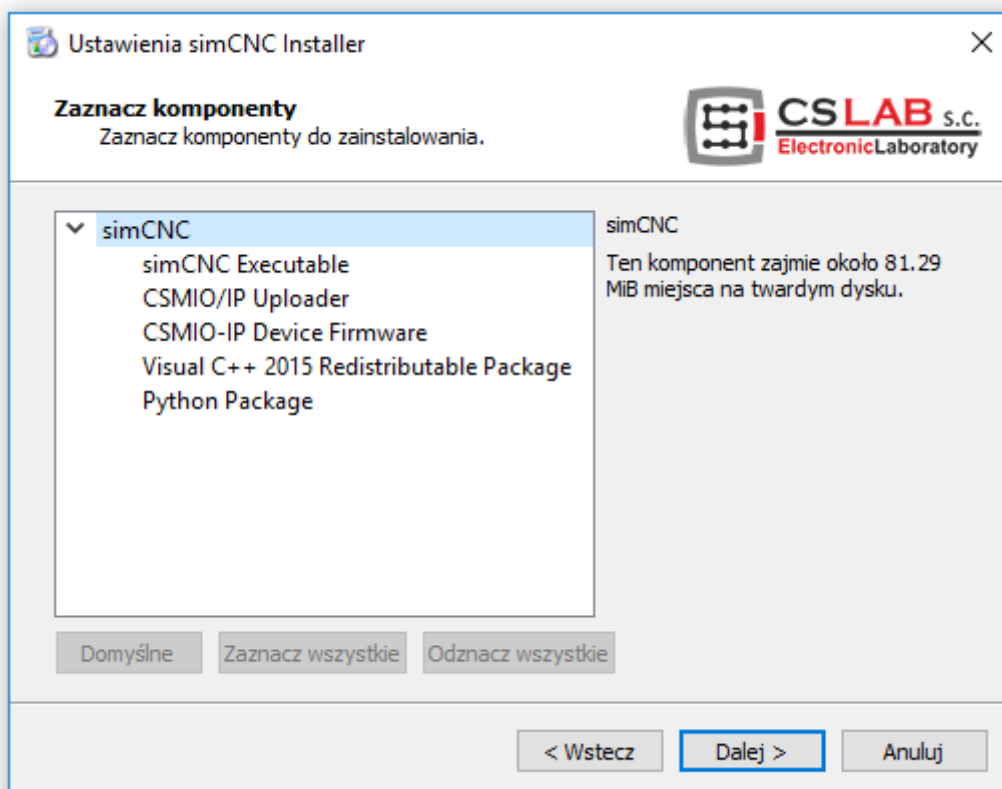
Ustawienia simCNC Installer

Zaznacz komponenty
Zaznacz komponenty do zainstalowania.

CSLAB s.c.
ElectronicLaboratory

simCNC
simCNC Executable
CSMIO/IP Uploader
CSMIO-IP Device Firmware
Visual C++ 2015 Redistributable Package
Python Package

simCNC

Ten komponent zajmie około 81.29 MiB miejsca na twardym dysku.

Domyślne
Zaznacz wszystkie
Odznacz wszystkie

< Wstecz
Dalej >
Anuluj